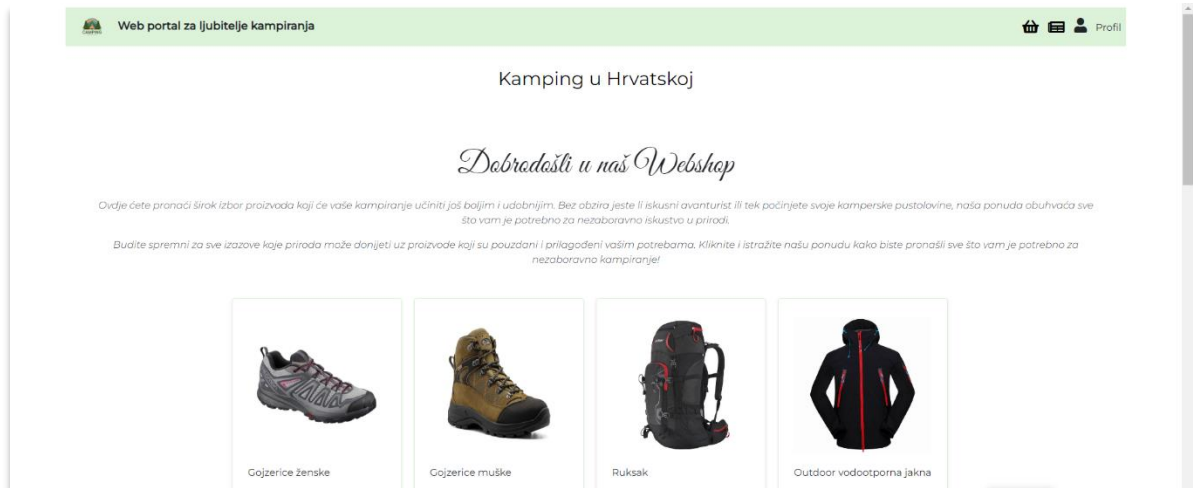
Web portal za ljubitelje kampiranja

Profil

Kamping u Hrvatskoj

Dobrodošli u naš Webshop

Ovdje ćete pronaći širok izbor proizvoda koji će vaše kampiranje učiniti još boljim i udobnijim. Bez obzira jeste li iskusni avanturist ili tek počinjete svoje kamperske pustolovine, naša ponuda obuhvaća sve što vam je potrebno za nezaboravno iskustvo u prirodi.

Budite spremni za sve izazove koje priroda može donijeti uz proizvode koji su pouzdani i prilagođeni vašim potrebama. Kliknite i istražite našu ponudu kako biste pronašli sve što vam je potrebno za nezaboravno kampiranje!

Gojzerice ženske

Gojzerice muške

Ruksak

Outdoor vodootporna jakna